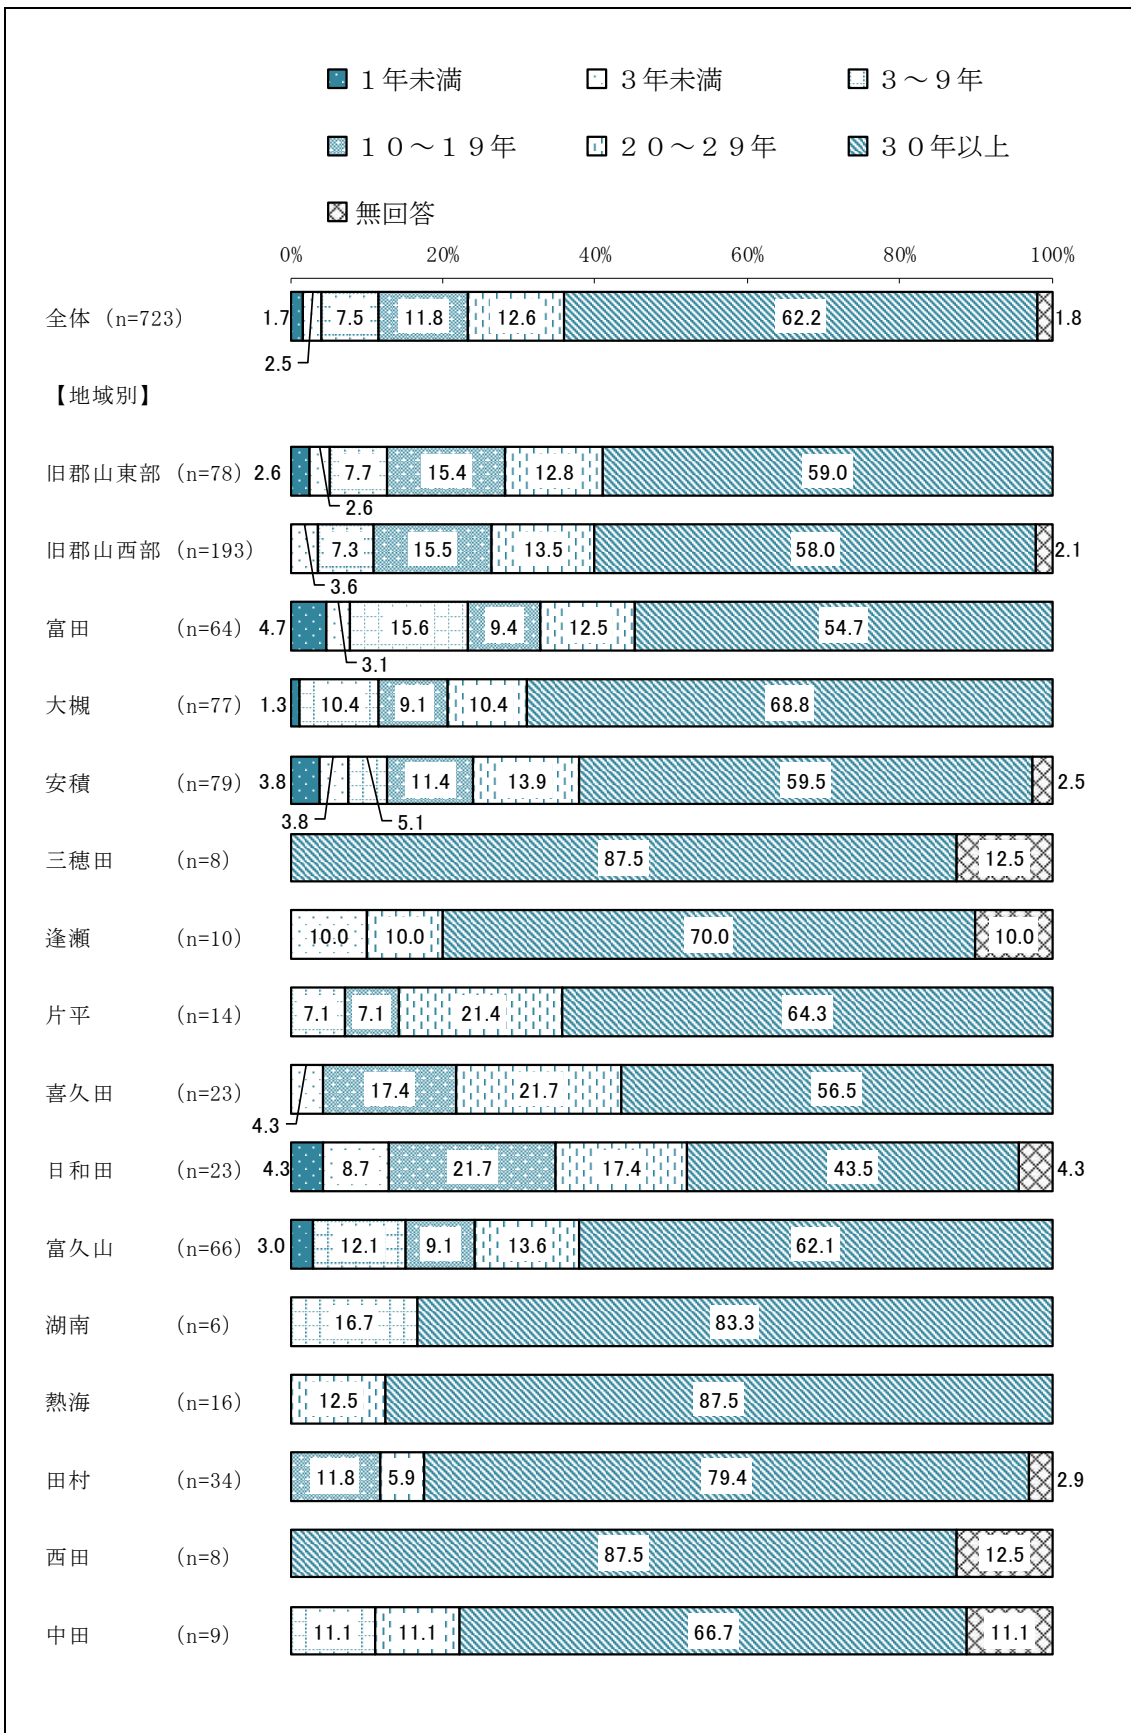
１年未満　３年未満　３～９年
１０～１９年　２０～２９年　３０年以上
無回答

0%　20%　40%　60%　80%　100%

全体（n=723）1.7　2.5　7.5　11.8　12.6　62.2　1.8

【地域別】

旧郡山東部（n=78）2.6　2.6　7.7　15.4　12.8　59.0

旧郡山西部（n=193）3.6　7.3　15.5　13.5　58.0　2.1

富田（n=64）4.7　3.1　15.6　9.4　12.5　54.7

大槻（n=77）1.3　10.4　9.1　10.4　68.8

安積（n=79）3.8　3.8　5.1　11.4　13.9　59.5　2.5

三穂田（n=8）87.5　12.5

逢瀬（n=10）10.0　10.0　70.0　10.0

片平（n=14）7.1　7.1　21.4　64.3

喜久田（n=23）4.3　17.4　21.7　56.5

日和田（n=23）4.3　8.7　21.7　17.4　43.5　4.3

富久山（n=66）3.0　12.1　9.1　13.6　62.1

湖南（n=6）16.7　83.3

熱海（n=16）12.5　87.5

田村（n=34）11.8　5.9　79.4　2.9

西田（n=8）87.5　12.5

中田（n=9）11.1　11.1　66.7　11.1